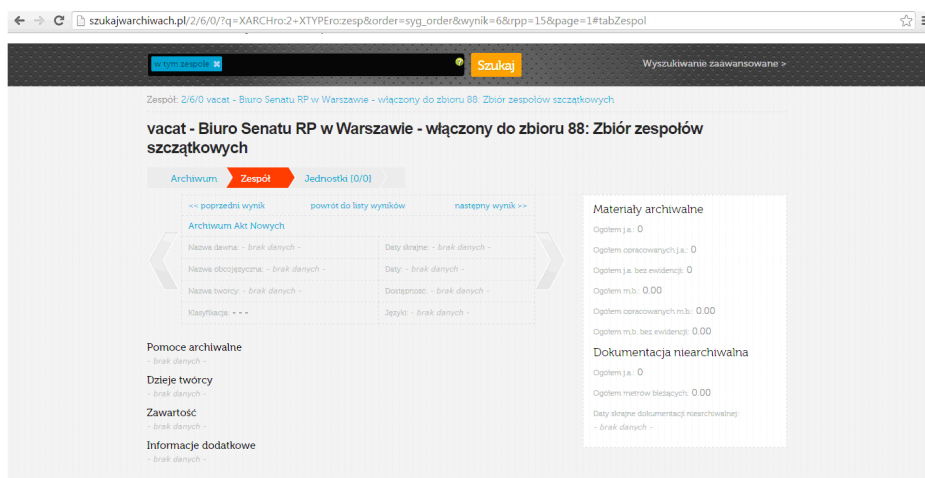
szukajwarchiwach.pl/2/6/0/?q=XARCHro:2+XTYPEro:zesp&order=syg_order&wynik=6&rpp=15&page=1#tabZespol

w tym zespole ✖

Szukaj

Wyszukiwanie zaawansowane >

Zespół: 2/6/0 vacat - Biuro Senatu RP w Warszawie - włączony do zbioru 88: Zbiór zespołów szczątkowych

vacat - Biuro Senatu RP w Warszawie - włączony do zbioru 88: Zbiór zespołów szczątkowych

Archiwum | Zespół | Jednostki [0/0]

<< poprzedni wynik | powrót do listy wyników | następny wynik >>

Archiwum Akt Nowych

| | |
|---|---|
| Nazwa dawna: - brak danych - | Daty skrajne: - brak danych - |
| Nazwa obcojęzyczna: - brak danych - | Daty: - brak danych - |
| Nazwa twórcy: - brak danych - | Dostępność: - brak danych - |
| Klasyfikacja: - - - | Języki: - brak danych - |

Pomoce archiwalne
- brak danych -

Dzieje twórcy
- brak danych -

Zawartość
- brak danych -

Informacje dodatkowe
- brak danych -

Materiały archiwalne

Ogółem j.a.: 0

Ogółem opracowanych j.a.: 0

Ogółem j.a. bez ewidencji: 0

Ogółem m.b.: 0.00

Ogółem opracowanych m.b.: 0.00

Ogółem m.b. bez ewidencji: 0.00

Dokumentacja niearchiwalna

Ogółem j.a.: 0

Ogółem metrów bieżących: 0.00

Daty skrajne dokumentacji niearchiwalnej:
- brak danych -